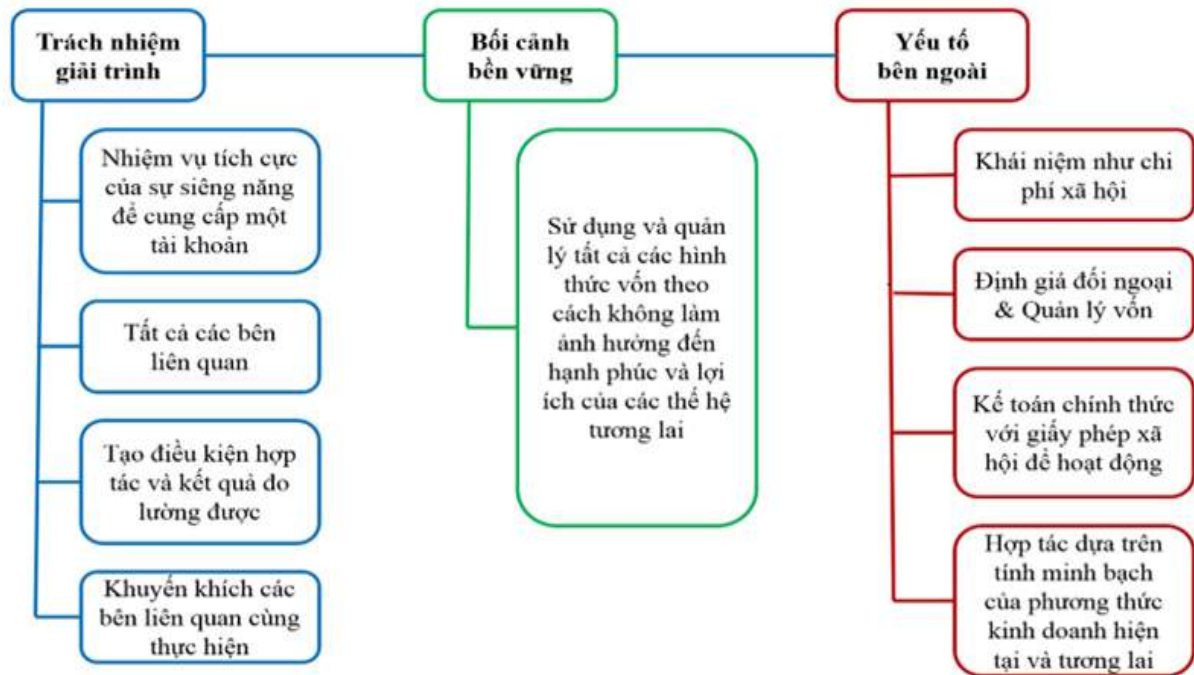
Trách nhiệm giải trình

Bối cảnh bền vững

Yếu tố bên ngoài

Nhiệm vụ tích cực của sự siêng năng để cung cấp một tài khoản

Tất cả các bên liên quan

Tạo điều kiện hợp tác và kết quả đo lường được

Khuyến khích các bên liên quan cùng thực hiện

Sử dụng và quản lý tất cả các hình thức vốn theo cách không làm ảnh hưởng đến hạnh phúc và lợi ích của các thế hệ tương lai

Khái niệm như chi phí xã hội

Định giá đối ngoại & Quản lý vốn

Kế toán chính thức với giấy phép xã hội để hoạt động

Hợp tác dựa trên tính minh bạch của phương thức kinh doanh hiện tại và tương lai